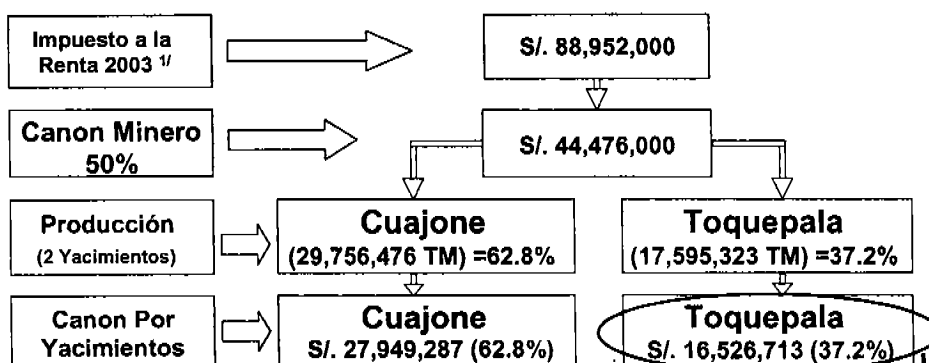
Impuesto a la Renta 2003 $^{1/}$

S/. 88,952,000

Canon Minero 50%

S/. 44,476,000

Producción (2 Yacimientos)

Cuajone (29,756,476 TM) =62.8%

Toquepala (17,595,323 TM) =37.2%

Canon Por Yacimientos

Cuajone S/. 27,949,287 (62.8%)

Toquepala S/. 16,526,713 (37.2%)